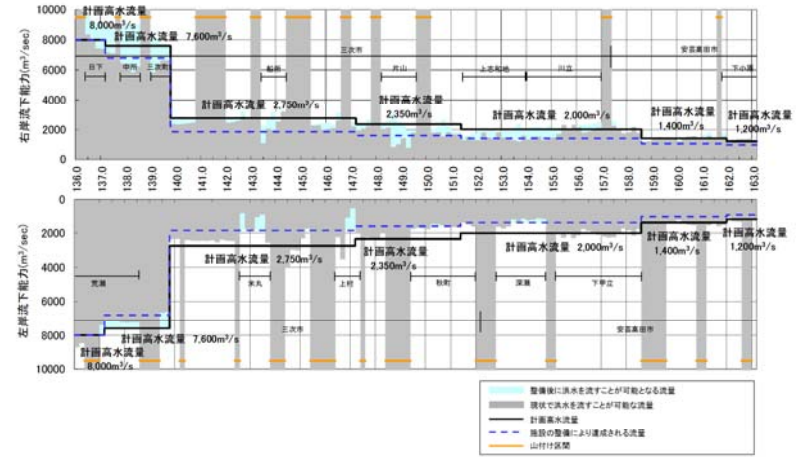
右岸流下能力(m³/sec)

10000
8000
6000
4000
2000
0

計画高水流量 8,000m³/s
計画高水流量 7,600m³/s
三次市
安芸高田市
日下
中村
三次町
粟屋
井山
上志和地
川立
下小原
計画高水流量 2,750m³/s
計画高水流量 2,350m³/s
計画高水流量 2,000m³/s
計画高水流量 1,400m³/s
計画高水流量 1,200m³/s

136.0 137.0 138.0 139.0 140.0 141.0 142.0 143.0 144.0 145.0 146.0 147.0 148.0 149.0 150.0 151.0 152.0 153.0 154.0 155.0 156.0 157.0 158.0 159.0 160.0 161.0 162.0 163.0

左岸流下能力(m³/sec)

0
2000
4000
6000
8000
10000

計画高水流量 2,750m³/s
計画高水流量 2,350m³/s
計画高水流量 2,000m³/s
計画高水流量 1,400m³/s
計画高水流量 1,200m³/s
荒瀬
末丸
上杉
秋町
深瀬
下甲立
三次市
安芸高田市
計画高水流量 7,600m³/s
計画高水流量 8,000m³/s

整備後に洪水を流すことが可能となる流量
現状で洪水を流すことが可能な流量
計画高水流量
施設の整備により達成される流量
山付け区間